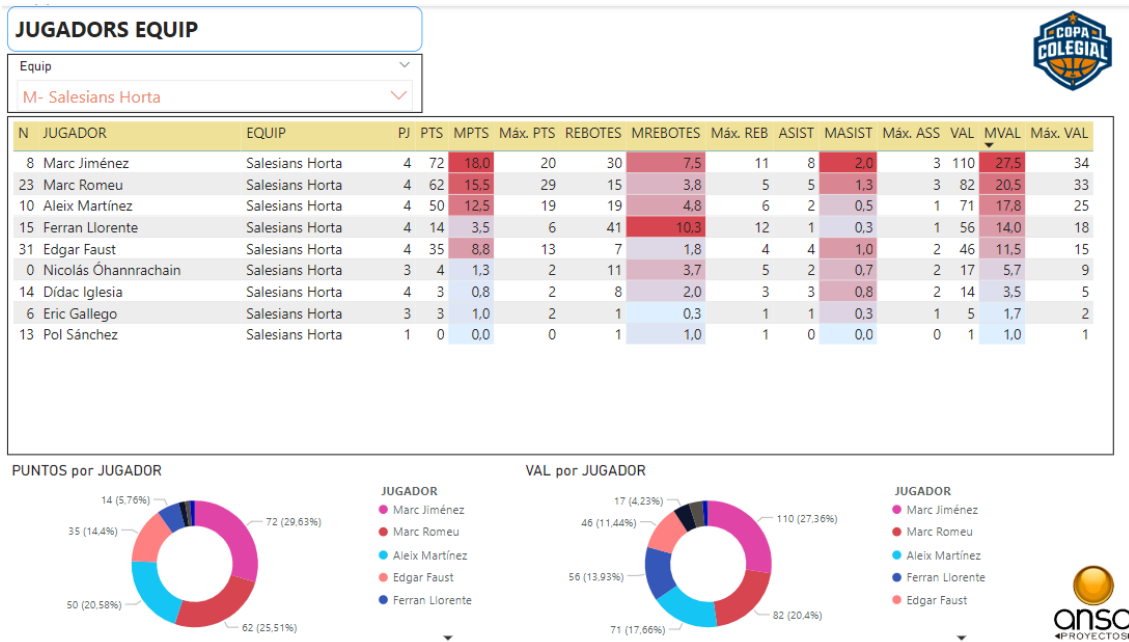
JUGADORS EQUIP

COPA COLEGIAL

Equip

M- Salesians Horta

| N | JUGADOR | EQUIP | PJ | PTS | MPTS | Máx. PTS | REBOTES | MREBOTES | Máx. REB | ASIST | MASIST | Máx. ASS | VAL | MVAL | Máx. VAL |
|---|---|---|---|---|---|---|---|---|---|---|---|---|---|---|---|
| 8 | Marc Jiménez | Salesians Horta | 4 | 72 | 18,0 | 20 | 30 | 7,5 | 11 | 8 | 2,0 | 3 | 110 | 27,5 | 34 |
| 23 | Marc Romeu | Salesians Horta | 4 | 62 | 15,5 | 29 | 15 | 3,8 | 5 | 5 | 1,3 | 3 | 82 | 20,5 | 33 |
| 10 | Aleix Martínez | Salesians Horta | 4 | 50 | 12,5 | 19 | 19 | 4,8 | 6 | 2 | 0,5 | 1 | 71 | 17,8 | 25 |
| 15 | Ferran Llorente | Salesians Horta | 4 | 14 | 3,5 | 6 | 41 | 10,3 | 12 | 1 | 0,3 | 1 | 56 | 14,0 | 18 |
| 31 | Edgar Faust | Salesians Horta | 4 | 35 | 8,8 | 13 | 7 | 1,8 | 4 | 4 | 1,0 | 2 | 46 | 11,5 | 15 |
| 0 | Nicolás Óhannrachain | Salesians Horta | 3 | 4 | 1,3 | 2 | 11 | 3,7 | 5 | 2 | 0,7 | 2 | 17 | 5,7 | 9 |
| 14 | Dídac Iglesia | Salesians Horta | 4 | 3 | 0,8 | 2 | 8 | 2,0 | 3 | 3 | 0,8 | 2 | 14 | 3,5 | 5 |
| 6 | Eric Gallego | Salesians Horta | 3 | 3 | 1,0 | 2 | 1 | 0,3 | 1 | 1 | 0,3 | 1 | 5 | 1,7 | 2 |
| 13 | Pol Sánchez | Salesians Horta | 1 | 0 | 0,0 | 0 | 1 | 1,0 | 1 | 0 | 0,0 | 0 | 1 | 1,0 | 1 |

PUNTOS por JUGADOR

14 (5,76%)
35 (14,4%)
50 (20,58%)
72 (29,63%)
62 (25,51%)

JUGADOR
Marc Jiménez
Marc Romeu
Aleix Martínez
Edgar Faust
Ferran Llorente

VAL por JUGADOR

17 (4,23%)
46 (11,44%)
56 (13,93%)
71 (17,66%)
110 (27,36%)
82 (20,4%)

JUGADOR
Marc Jiménez
Marc Romeu
Aleix Martínez
Ferran Llorente
Edgar Faust

ansc PROYECTOS